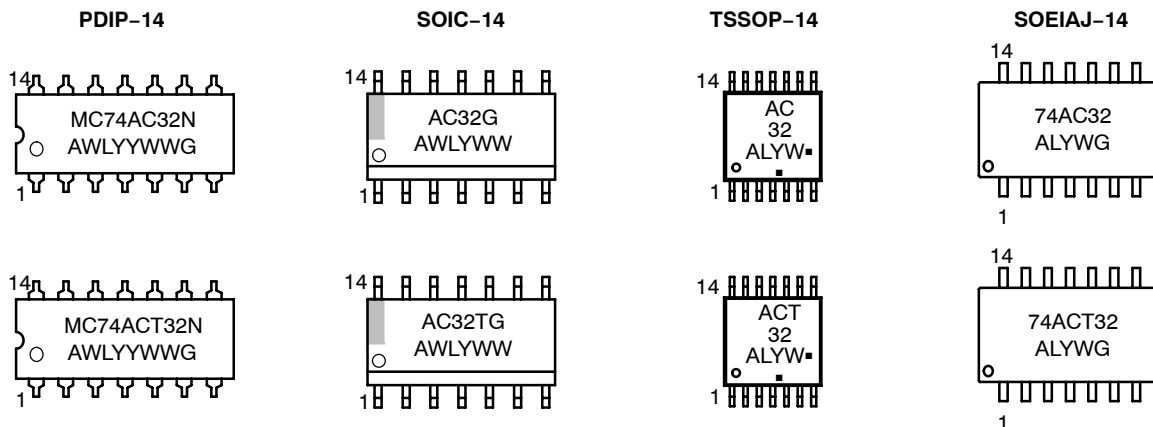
PDIP−14

14
MC74AC32N
AWLYYWWG
1

14
MC74ACT32N
AWLYYWWG
1

SOIC−14

14
AC32G
AWLYWW
1

14
AC32TG
AWLYWW
1

TSSOP−14

14
AC
32
ALYW▪
▪
1

14
ACT
32
ALYW▪
▪
1

SOEIAJ−14

14
74AC32
ALYWG
1

14
74ACT32
ALYWG
1